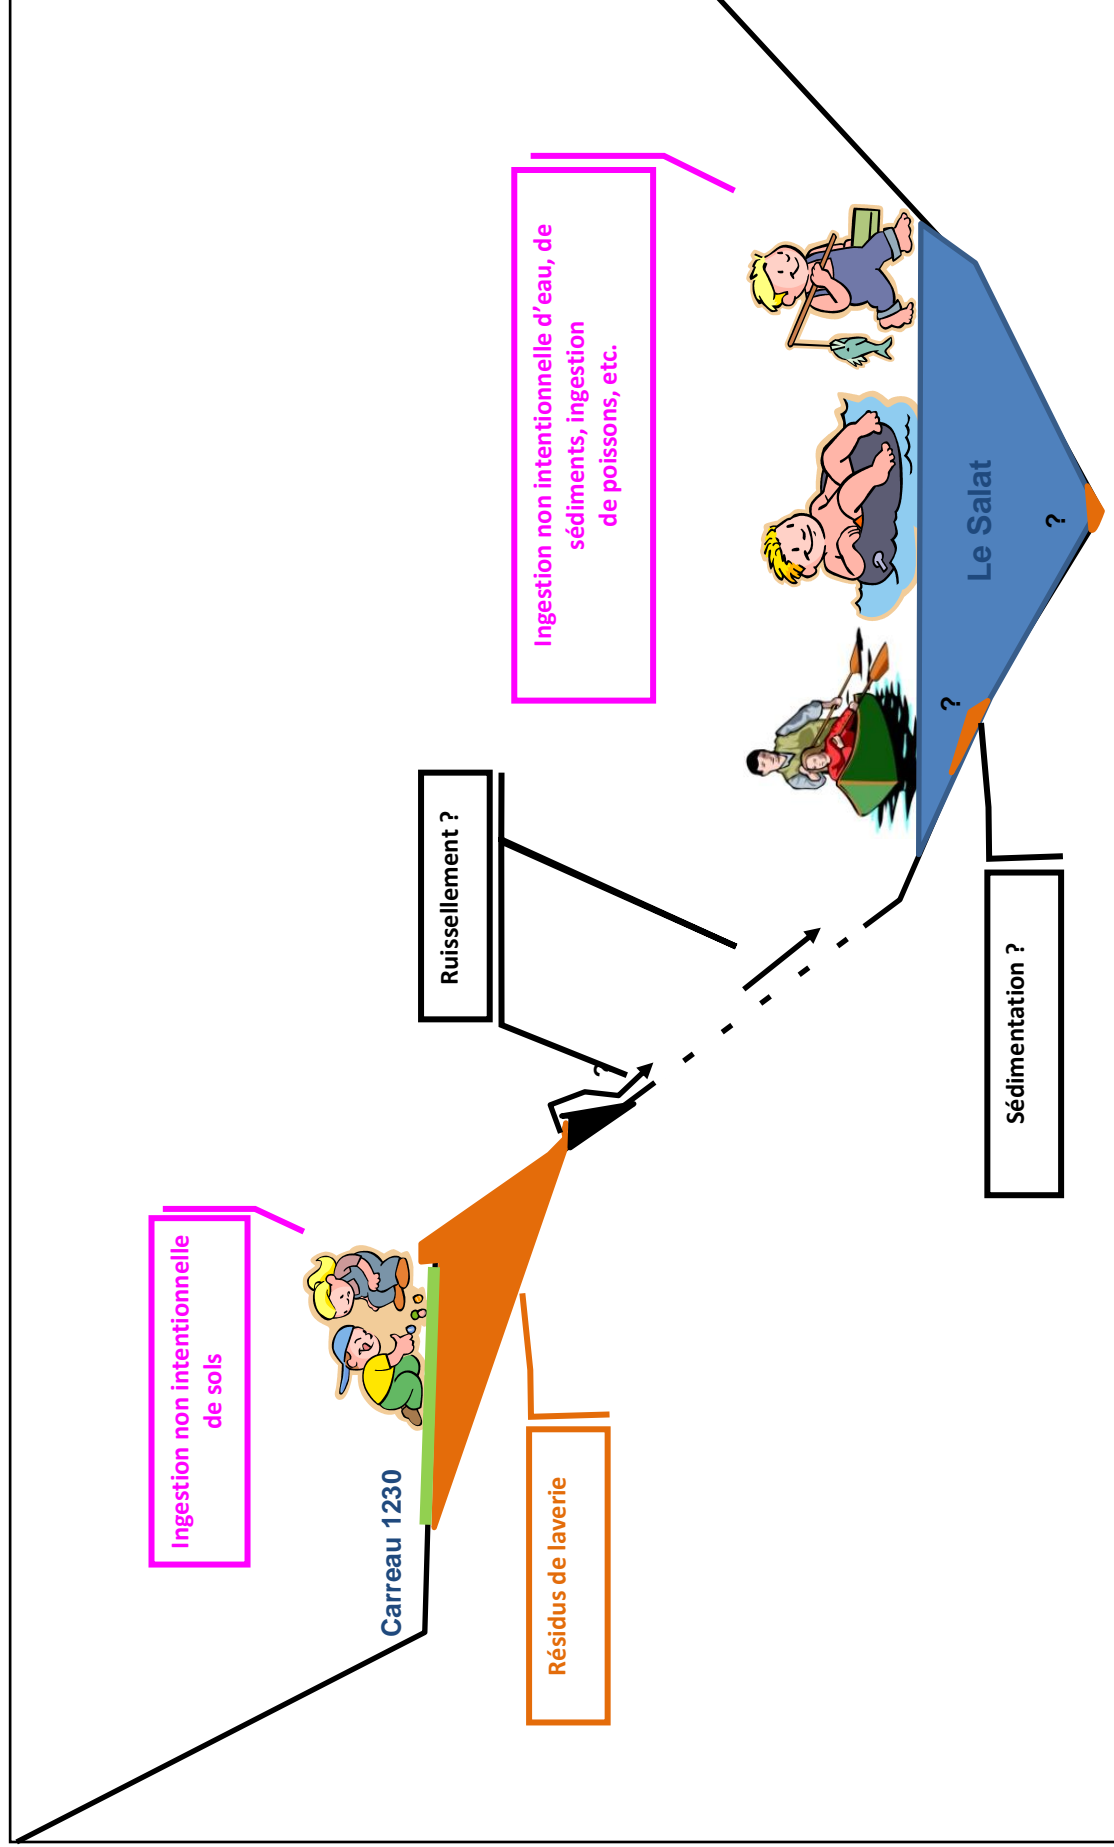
Ingestion non intentionnelle de sols

Carreau 1230

Résidus de laverie

Ruissellement ?

?

Ingestion non intentionnelle d'eau, de sédiments, ingestion de poissons, etc.

Le Salat

?

?

Sédimentation ?